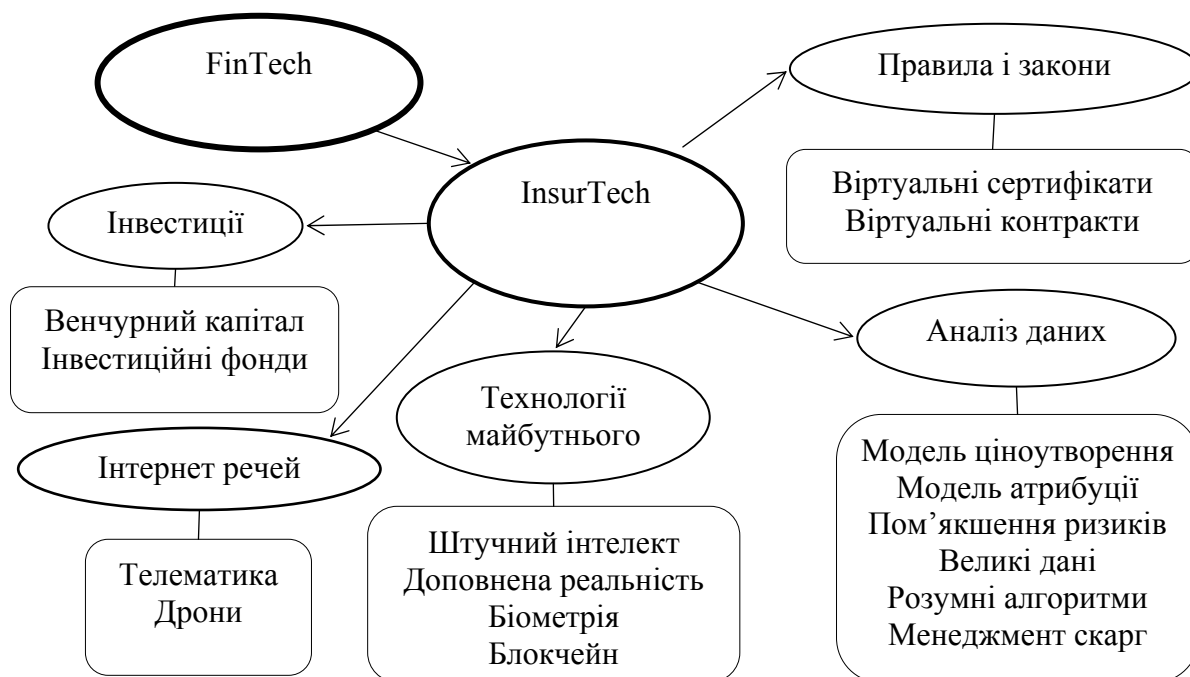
FinTech

InsurTech

Правила і закони

Віртуальні сертифікати
Віртуальні контракти

Інвестиції

Венчурний капітал
Інвестиційні фонди

Аналіз даних

Модель ціноутворення
Модель атрибуції
Пом’якшення ризиків
Великі дані
Розумні алгоритми
Менеджмент скарг

Технології майбутнього

Штучний інтелект
Доповнена реальність
Біометрія
Блокчейн

Інтернет речей

Телематика
Дрони